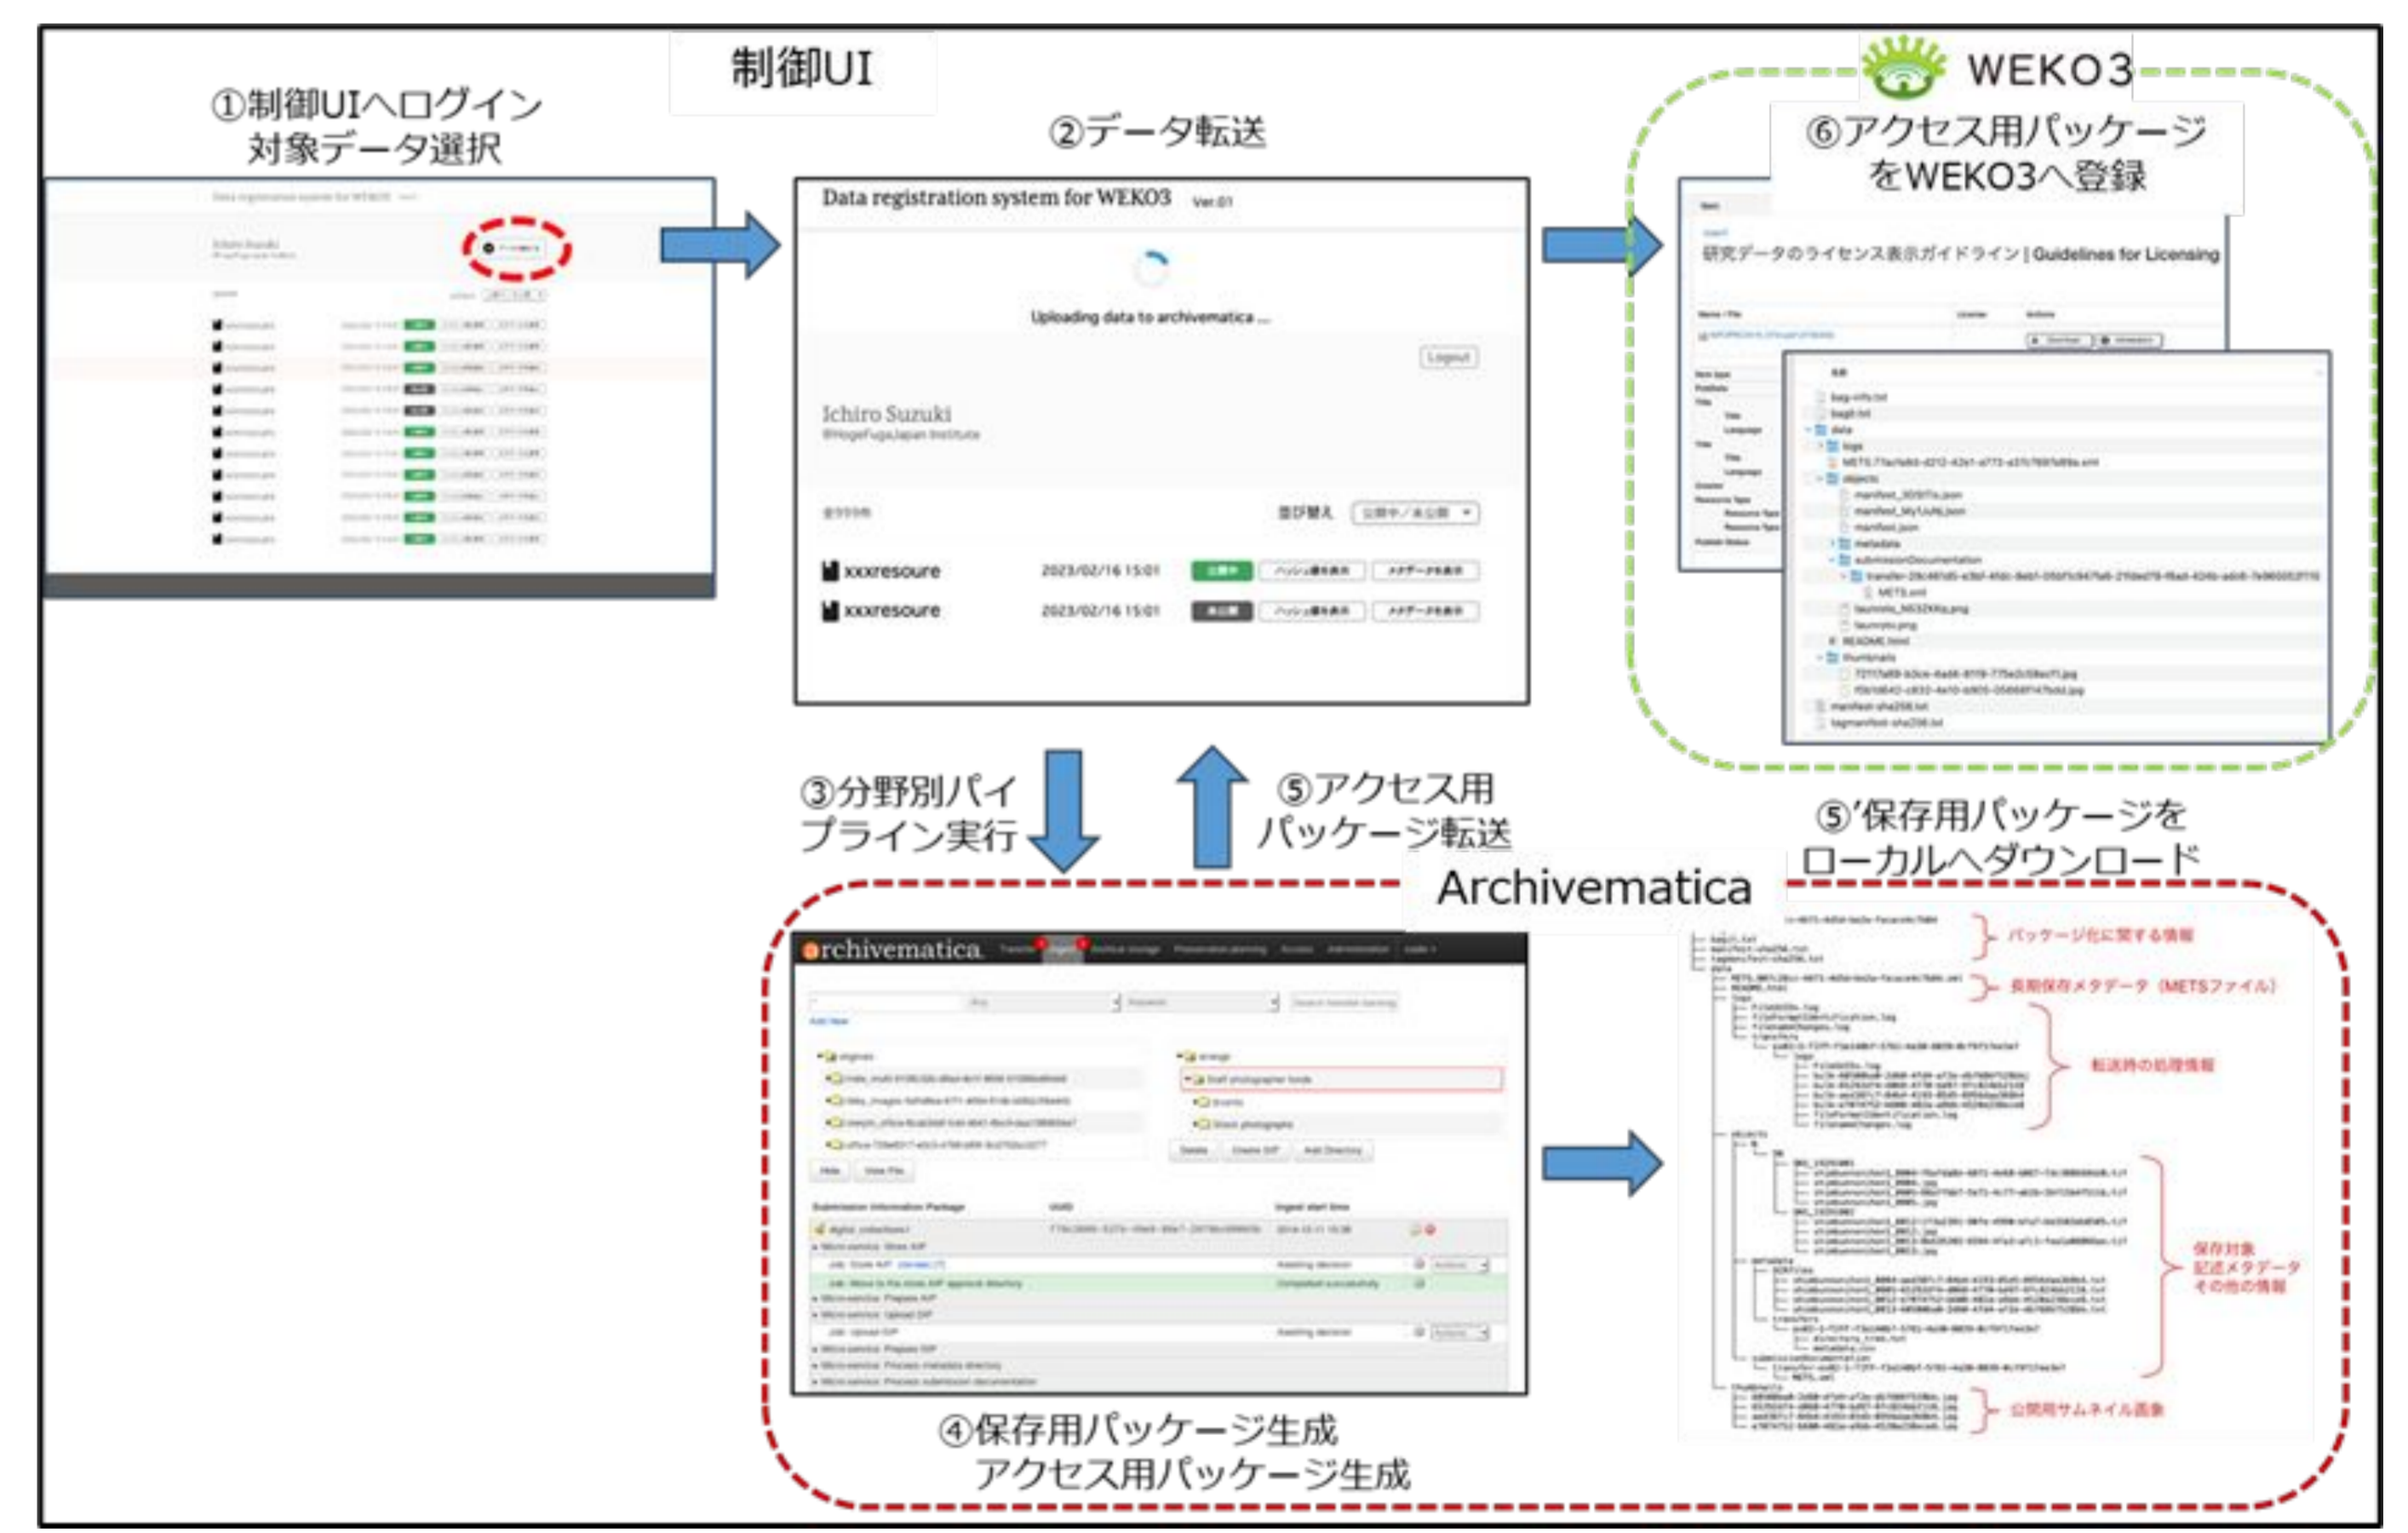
制御UI

①制御UIへログイン 対象データ選択

②データ転送

WEKO3

⑥アクセス用パッケージをWEKO3へ登録

Data registration system for WEKO3 Ver.01

Uploading data to archivematica ...

Logout

Ichiro Suzuki

並び替え

xxxresoure 2023/02/16 15:01

xxxresoure 2023/02/16 15:01

研究データのライセンス表示ガイドライン | Guidelines for Licensing

bag-info.txt
bagit.txt
data
logs
objects
manifest.json
metadata
submissionDocumentation
METS.xml
README.html
thumbnails
manifest-sha256.txt
tagmanifest-sha256.txt

③分野別パイプライン実行

⑤アクセス用パッケージ転送

⑤'保存用パッケージをローカルへダウンロード

Archivematica

archivematica

パッケージ化に関する情報

長期保存メタデータ（METSファイル）

転送時の処理情報

保存対象 記述メタデータ その他の情報

公開用サムネイル画像

④保存用パッケージ生成 アクセス用パッケージ生成